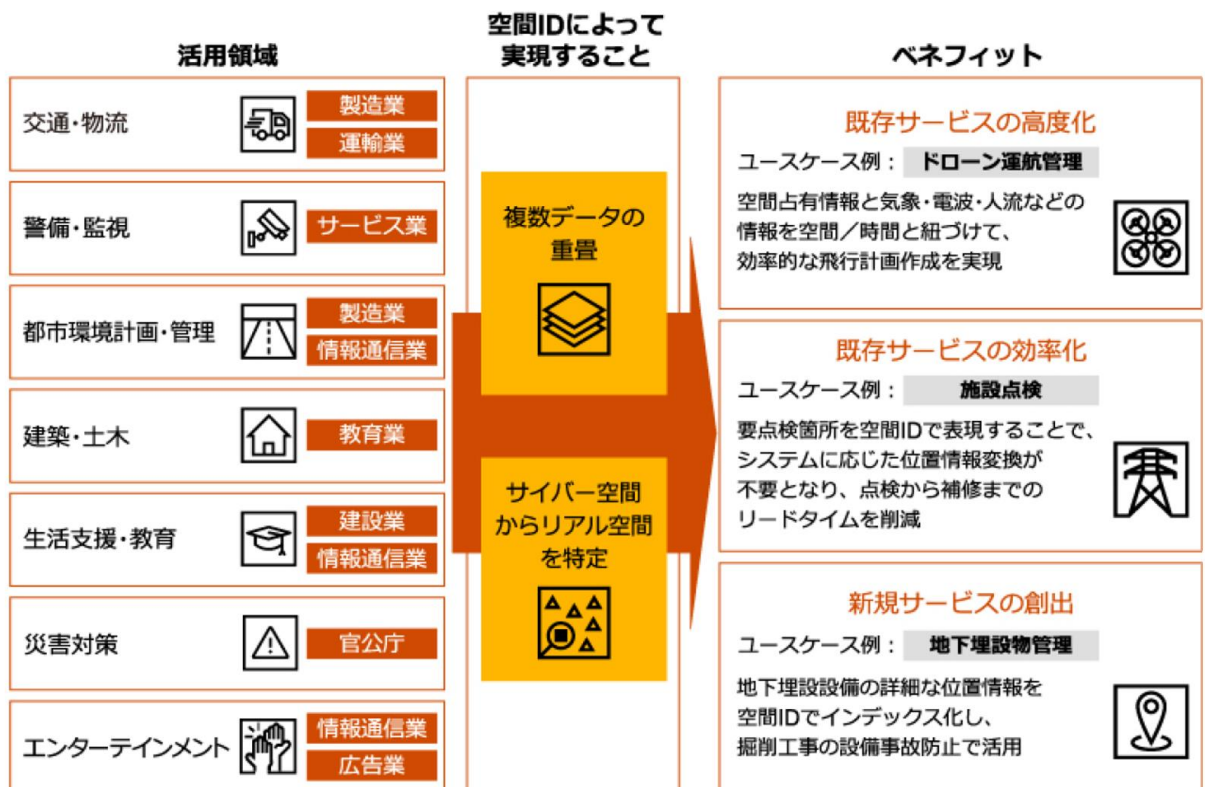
活用領域

交通・物流
製造業
運輸業

警備・監視
サービス業

都市環境計画・管理
製造業
情報通信業

建築・土木
教育業

生活支援・教育
建設業
情報通信業

災害対策
官公庁

エンターテインメント
情報通信業
広告業

空間IDによって実現すること

複数データの重畳

サイバー空間からリアル空間を特定

ベネフィット

既存サービスの高度化
ユースケース例： ドローン運航管理
空間占有情報と気象・電波・人流などの情報を空間／時間と紐づけて、効率的な飛行計画作成を実現

既存サービスの効率化
ユースケース例： 施設点検
要点検箇所を空間IDで表現することで、システムに応じた位置情報変換が不要となり、点検から補修までのリードタイムを削減

新規サービスの創出
ユースケース例： 地下埋設物管理
地下埋設設備の詳細な位置情報を空間IDでインデックス化し、掘削工事の設備事故防止で活用